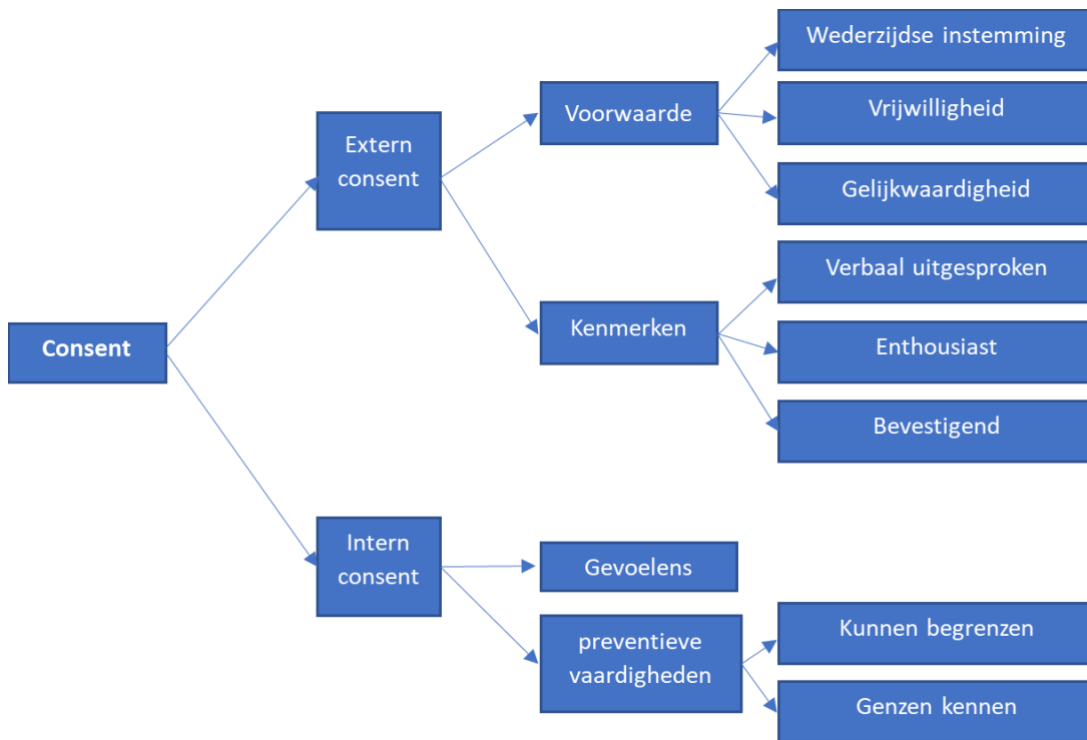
Consent

Extern consent

Voorwaarde

Wederzijdse instemming

Vrijwilligheid

Gelijkwaardigheid

Kenmerken

Verbaal uitgesproken

Enthousiast

Bevestigend

Intern consent

Gevoelens

preventieve vaardigheden

Kunnen begrenzen

Genzen kennen